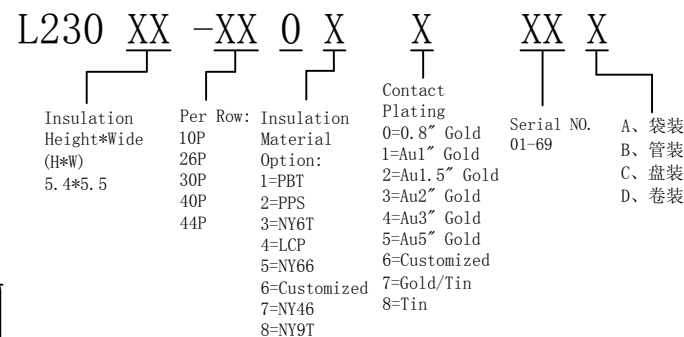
L230 XX -XX 0 X X XX X

Insulation
Height*Wide
(H*W)
5.4*5.5

Per Row:
10P
26P
30P
40P
44P

Insulation
Material
Option:
1=PBT
2=PPS
3=NY6T
4=LCP
5=NY66
6=Customized
7=NY46
8=NY9T

Contact
Plating
0=0.8″ Gold
1=Au1″ Gold
2=Au1.5″ Gold
3=Au2″ Gold
4=Au3″ Gold
5=Au5″ Gold
6=Customized
7=Gold/Tin
8=Tin

Serial NO.
01-69

A、袋装
B、管装
C、盘装
D、卷装